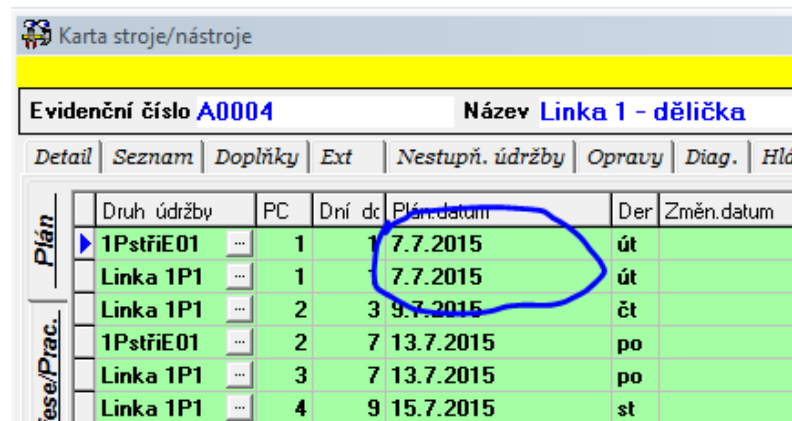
Karta stroje/nástroje

Evidenční číslo A0004 Název Linka 1 - dělička

Detail | Seznam | Doplňky | Ext | Nestupň. údržby | Opravy | Diag. | Hl

Plán

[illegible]se/Prac.

| Druh údržby | | PC | Dní dc | Plán.datum | Der | Změn.datum |
|---|---|---|---|---|---|---|
| 1PstřiE01 | ... | 1 | 1 | 7.7.2015 | út | |
| Linka 1P1 | ... | 1 | 1 | 7.7.2015 | út | |
| Linka 1P1 | ... | 2 | 3 | 9.7.2015 | čt | |
| 1PstřiE01 | ... | 2 | 7 | 13.7.2015 | po | |
| Linka 1P1 | ... | 3 | 7 | 13.7.2015 | po | |
| Linka 1P1 | ... | 4 | 9 | 15.7.2015 | st | |